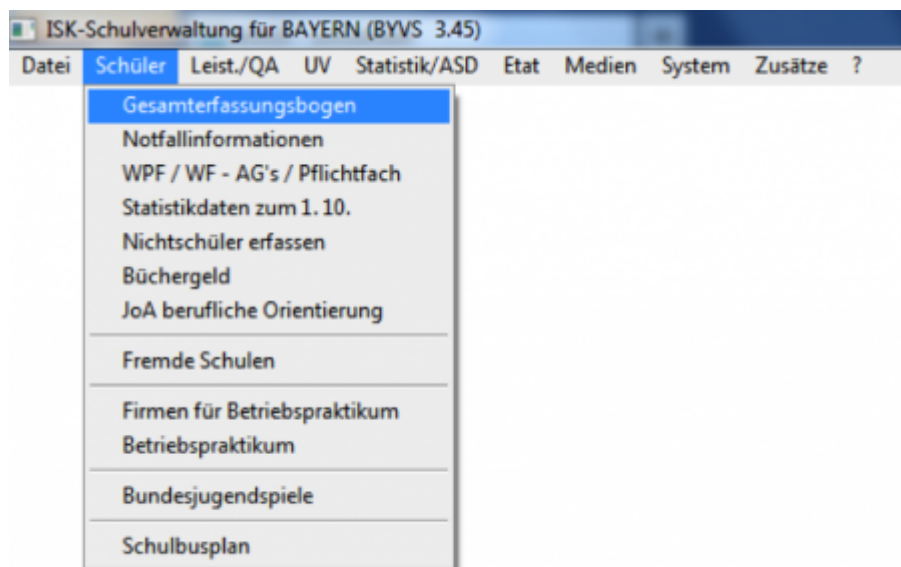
ISK-Schulverwaltung für BAYERN (BYVS 3.45)

Datei Schüler Leist./QA UV Statistik/ASD Etat Medien System Zusätze ?

Gesamterfassungsbogen
Notfallinformationen
WPF / WF - AG's / Pflichtfach
Statistikdaten zum 1. 10.
Nichtschüler erfassen
Büchergeld
JoA berufliche Orientierung

Fremde Schulen

Firmen für Betriebspraktikum
Betriebspraktikum

Bundesjugendspiele

Schulbusplan